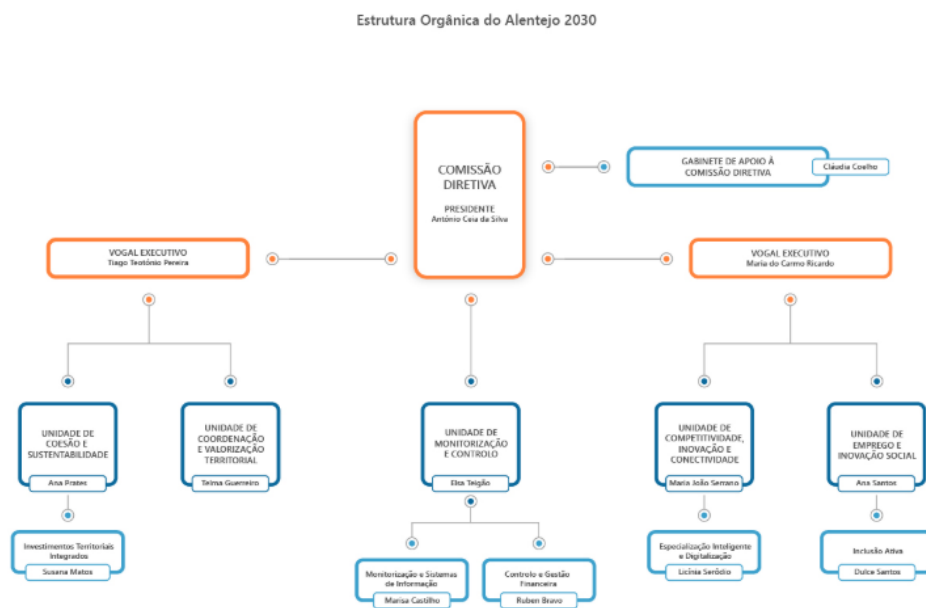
Estrutura Orgânica do Alentejo 2030

COMISSÃO DIRETIVA
PRESIDENTE
António Ceia da Silva

GABINETE DE APOIO À COMISSÃO DIRETIVA
Cláudia Coelho

VOGAL EXECUTIVO
Tiago Teotónio Pereira

VOGAL EXECUTIVO
Maria do Carmo Ricardo

UNIDADE DE COESÃO E SUSTENTABILIDADE
Ana Prates

Investimentos Territoriais Integrados
Susana Matos

UNIDADE DE COORDENAÇÃO E VALORIZAÇÃO TERRITORIAL
Telma Guerreiro

UNIDADE DE MONITORIZAÇÃO E CONTROLO
Elsa Teigão

Monitorização e Sistemas de Informação
Marisa Castilho

Controlo e Gestão Financeira
Ruben Bravo

UNIDADE DE COMPETITIVIDADE, INOVAÇÃO E CONECTIVIDADE
Maria João Serrano

Especialização Inteligente e Digitalização
Licínia Serôdio

UNIDADE DE EMPREGO E INOVAÇÃO SOCIAL
Ana Santos

Inclusão Ativa
Dulce Santos